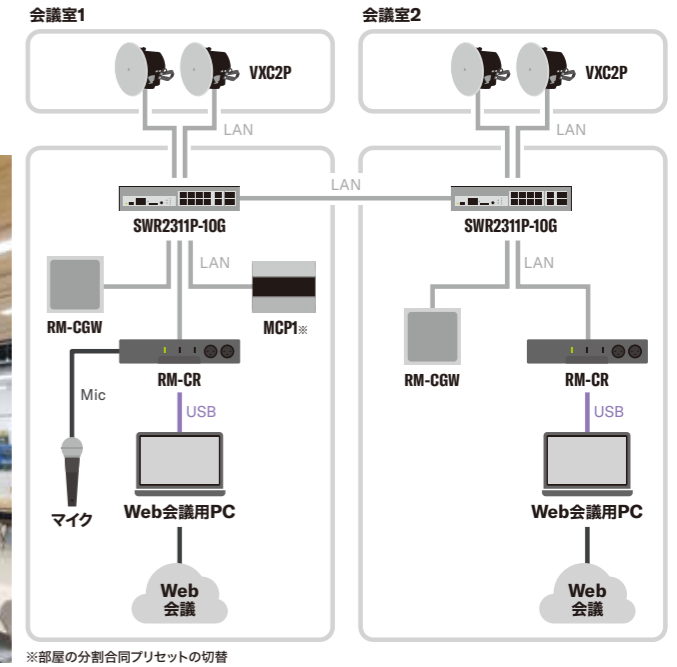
会議室1

VXC2P

LAN

SWR2311P-10G

LAN

RM-CGW

MCP1※

RM-CR

Mic

USB

マイク

Web会議用PC

Web
会議

会議室2

VXC2P

LAN

LAN

SWR2311P-10G

LAN

RM-CGW

RM-CR

USB

Web会議用PC

Web
会議

※部屋の分割合同プリセットの切替